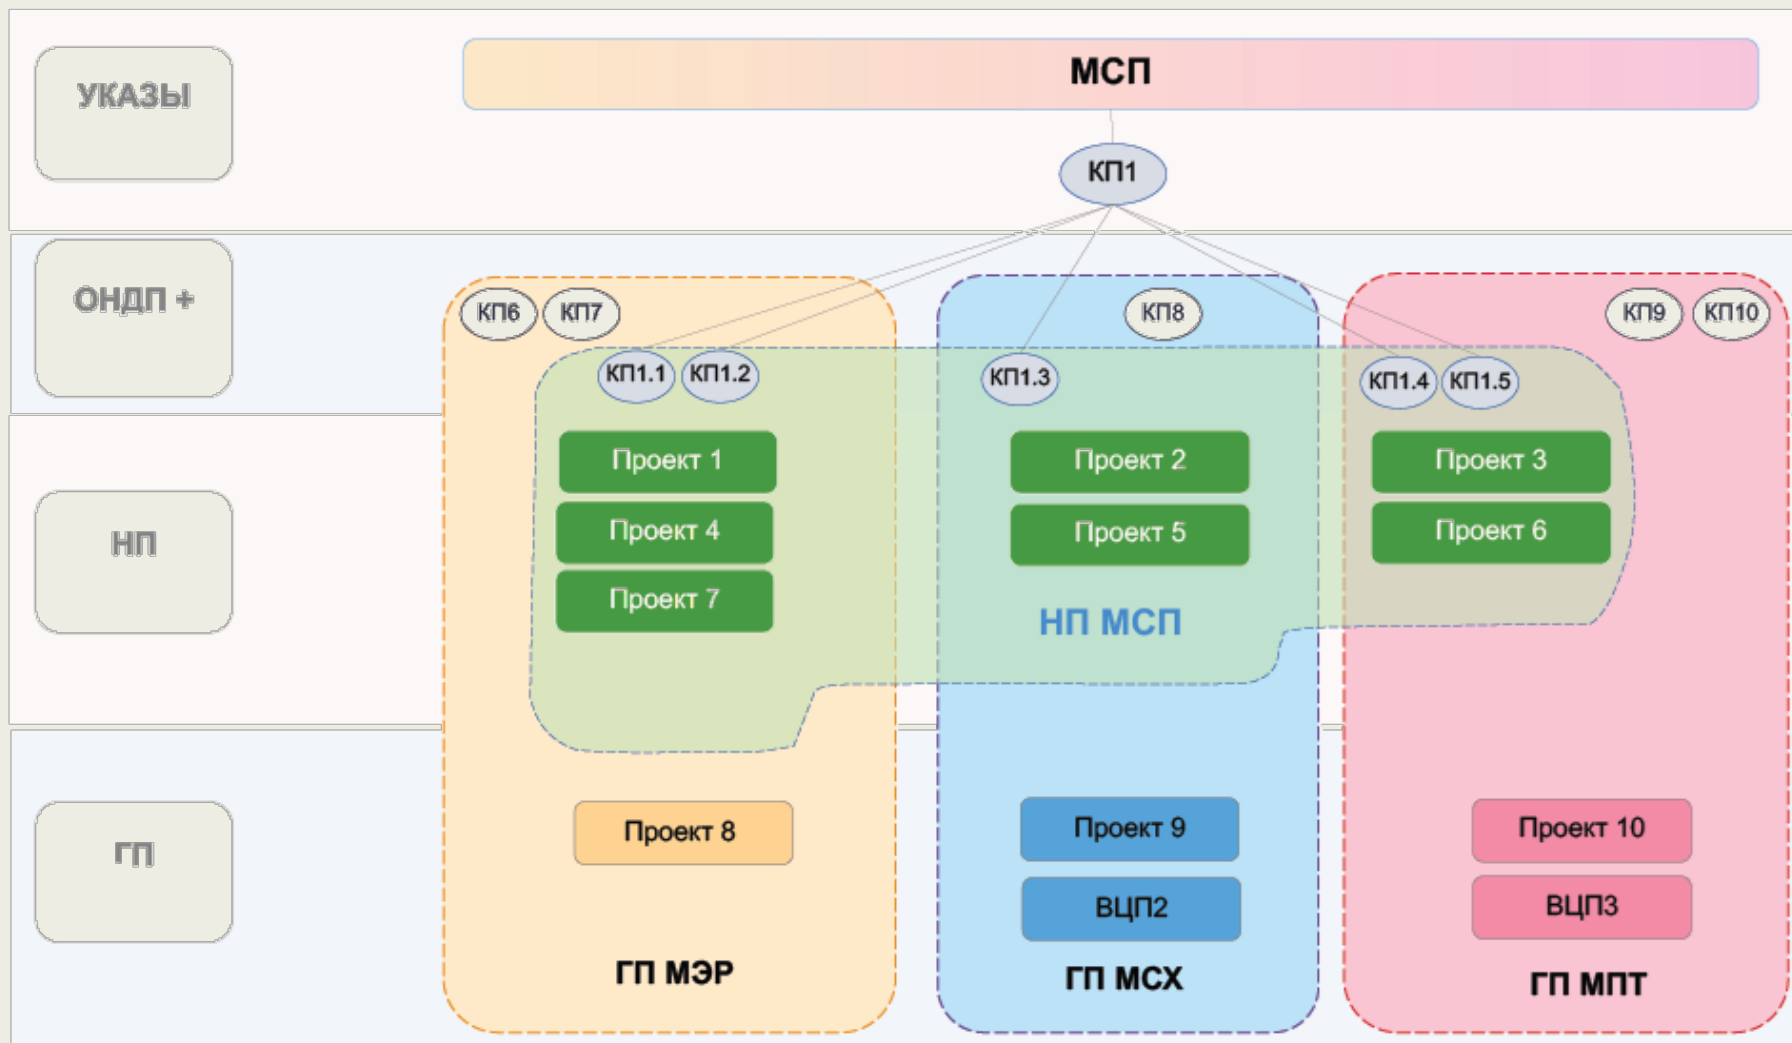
УКАЗЫ

МСП

КП1

ОНДП +

КП6 КП7

КП8

КП9 КП10

КП1.1 КП1.2

КП1.3

КП1.4 КП1.5

НП

Проект 1

Проект 4

Проект 7

Проект 2

Проект 5

НП МСП

Проект 3

Проект 6

ГП

Проект 8

ГП МЭР

Проект 9

ВЦП2

ГП МСХ

Проект 10

ВЦП3

ГП МПТ